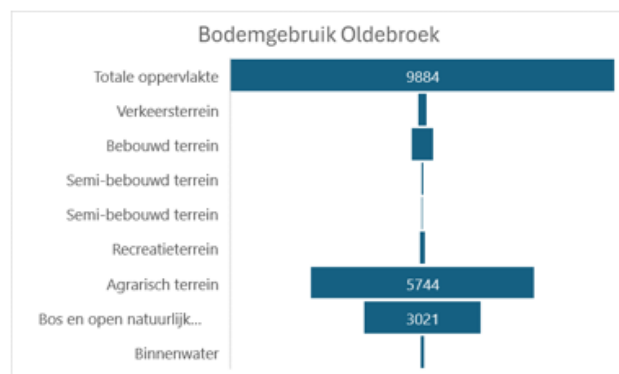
Bodemgebruik Oldebroek

Totale oppervlakte 9884
Verkeersterrein
Bebouwd terrein
Semi-bebouwd terrein
Semi-bebouwd terrein
Recreatieterrein
Agrarisch terrein 5744
Bos en open natuurlijk... 3021
Binnenwater